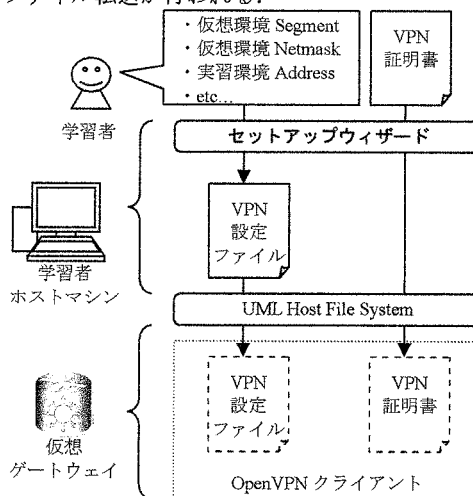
ファイル転送が行われる。

・仮想環境 Segment
・仮想環境 Netmask
・実習環境 Address
・etc…

VPN 証明書

学習者

セットアップウィザード

VPN 設定 ファイル

学習者 ホストマシン

UML Host File System

VPN 設定 ファイル

VPN 証明書

仮想 ゲートウェイ

OpenVPN クライアント